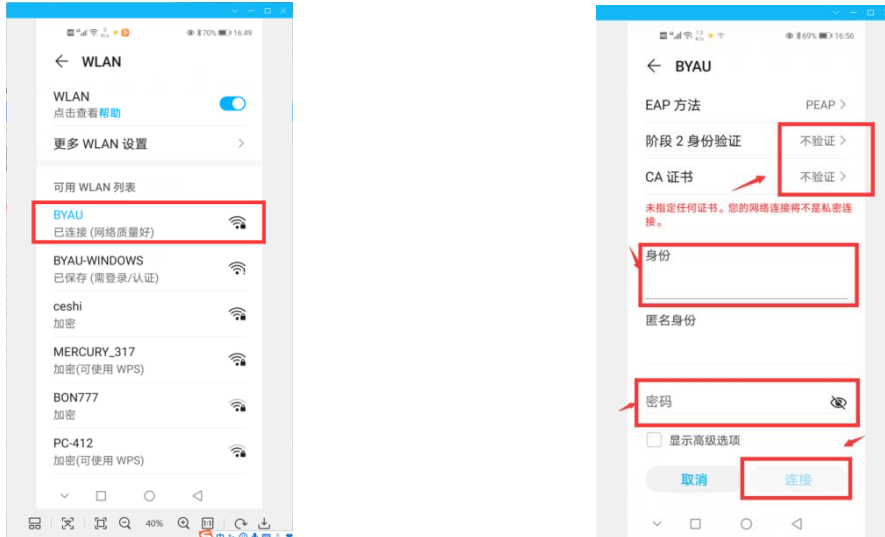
70% 16:49

WLAN

WLAN
点击查看帮助

更多 WLAN 设置

可用 WLAN 列表

BYAU
已连接 (网络质量好)

BYAU-WINDOWS
已保存 (需登录/认证)

ceshi
加密

MERCURY_317
加密(可使用 WPS)

BON777
加密

PC-412
加密(可使用 WPS)

40%

69% 16:56

BYAU

EAP 方法 PEAP

阶段 2 身份验证 不验证

CA 证书 不验证

未指定任何证书。您的网络连接将不是私密连接。

身份

匿名身份

密码

显示高级选项

取消 连接